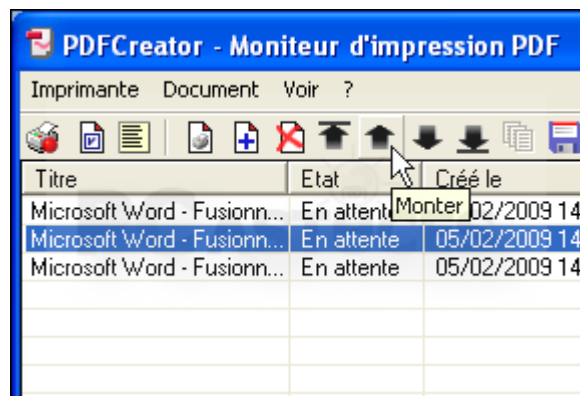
PDFCreator - Moniteur d'impression PDF

Imprimante Document Voir ?

| Titre | Etat | Créé le |
|---|---|---|
| Microsoft Word - Fusionn... | En attente | Monter 02/2009 14 |
| Microsoft Word - Fusionn... | En attente | 05/02/2009 14 |
| Microsoft Word - Fusionn... | En attente | 05/02/2009 14 |